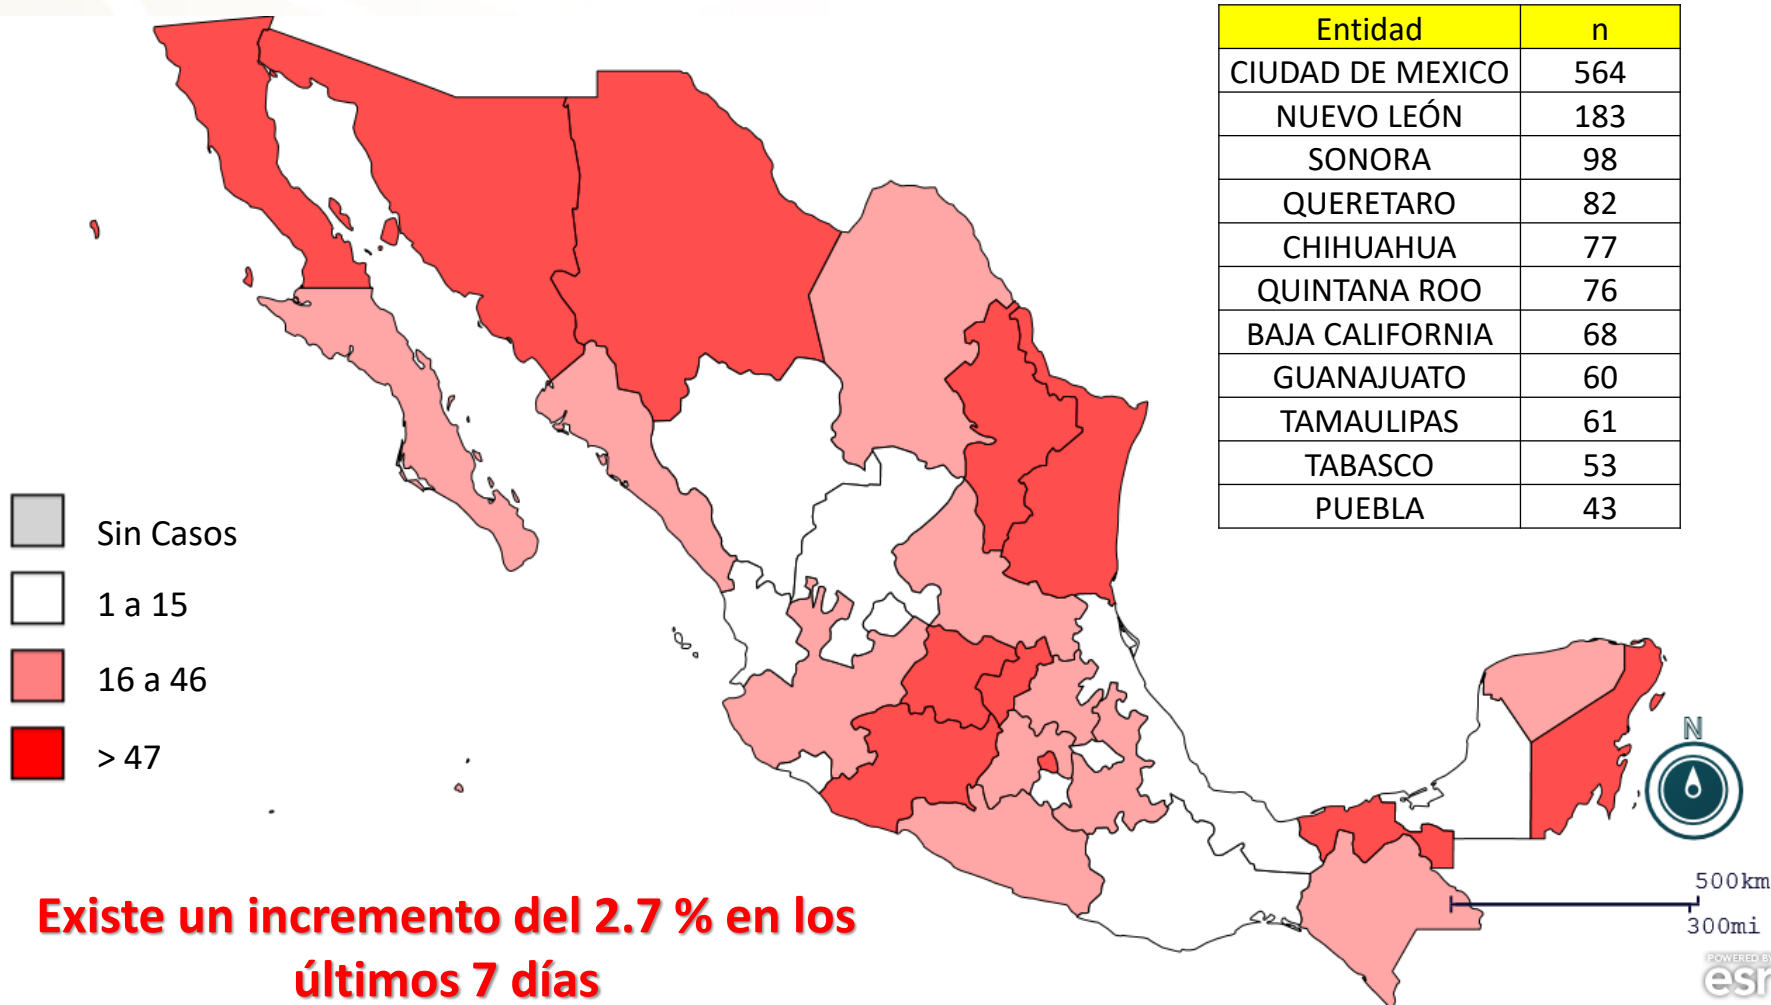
| Entidad | n |
|---|---|
| CIUDAD DE MEXICO | 564 |
| NUEVO LEÓN | 183 |
| SONORA | 98 |
| QUERETARO | 82 |
| CHIHUAHUA | 77 |
| QUINTANA ROO | 76 |
| BAJA CALIFORNIA | 68 |
| GUANAJUATO | 60 |
| TAMAULIPAS | 61 |
| TABASCO | 53 |
| PUEBLA | 43 |

Sin Casos

1 a 15

16 a 46

> 47

N

500km

300mi

POWERED BY
esri

Existe un incremento del 2.7 % en los últimos 7 días